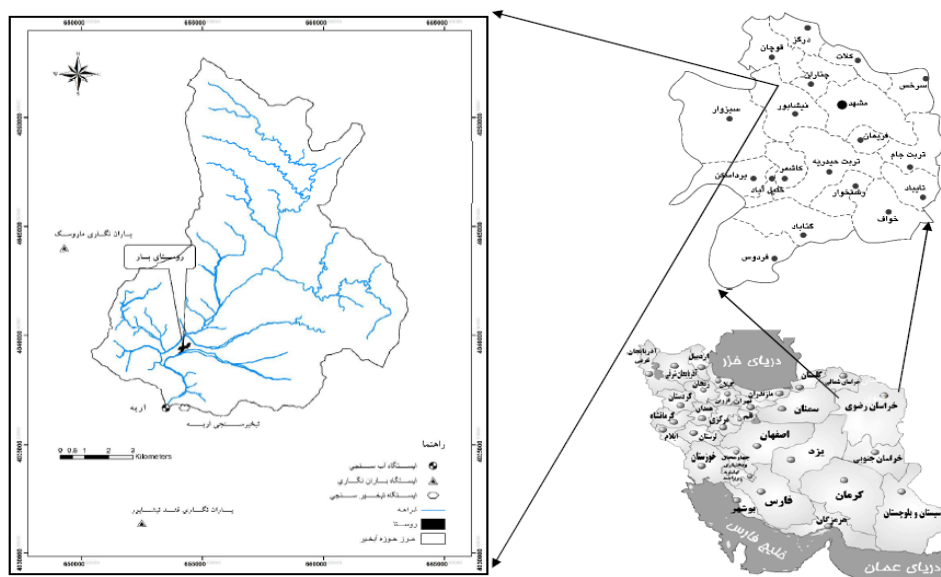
650000 655000 660000 665000

N

4020000
4015000
4010000
4005000

باران نگاری ماروسک

روستای بار

اربه

تبخیر سنجی اربه

0 0.5 1 2 Kilometers

راهنما

ایستگاه آب سنجی
ایستگاه باران نگاری
ایستگاه تبخیر سنجی
آبراهه
روستا
مرز حوزه آبخیر

باران نگاری قند نیشابور

650000 655000 660000 665000

درگز
قوچان
کلات
چناران
سرخس
سبزوار
نیشابور
مشهد
فریمان
تربت حیدریه
تربت جام
کاشمر
بردسکن
خلیل آباد
رشتخوار
تایباد
خواف
گناباد
فردوس

دریای خزر
اردبیل
آذربایجان شرقی
آذربایجان غربی
زنجان
گیلان
مازندران
گلستان
خراسان شمالی
قزوین
تهران
کردستان
همدان
کرمانشاه
مرکزی
قم
سمنان
خراسان رضوی
ایلام
لرستان
اصفهان
خوزستان
چهارمحال و بختیاری
کهگیلویه و بویراحمد
یزد
خراسان جنوبی
فارس
کرمان
بوشهر
هرمزگان
سیستان و بلوچستان
خلیج فارس
دریای عمان